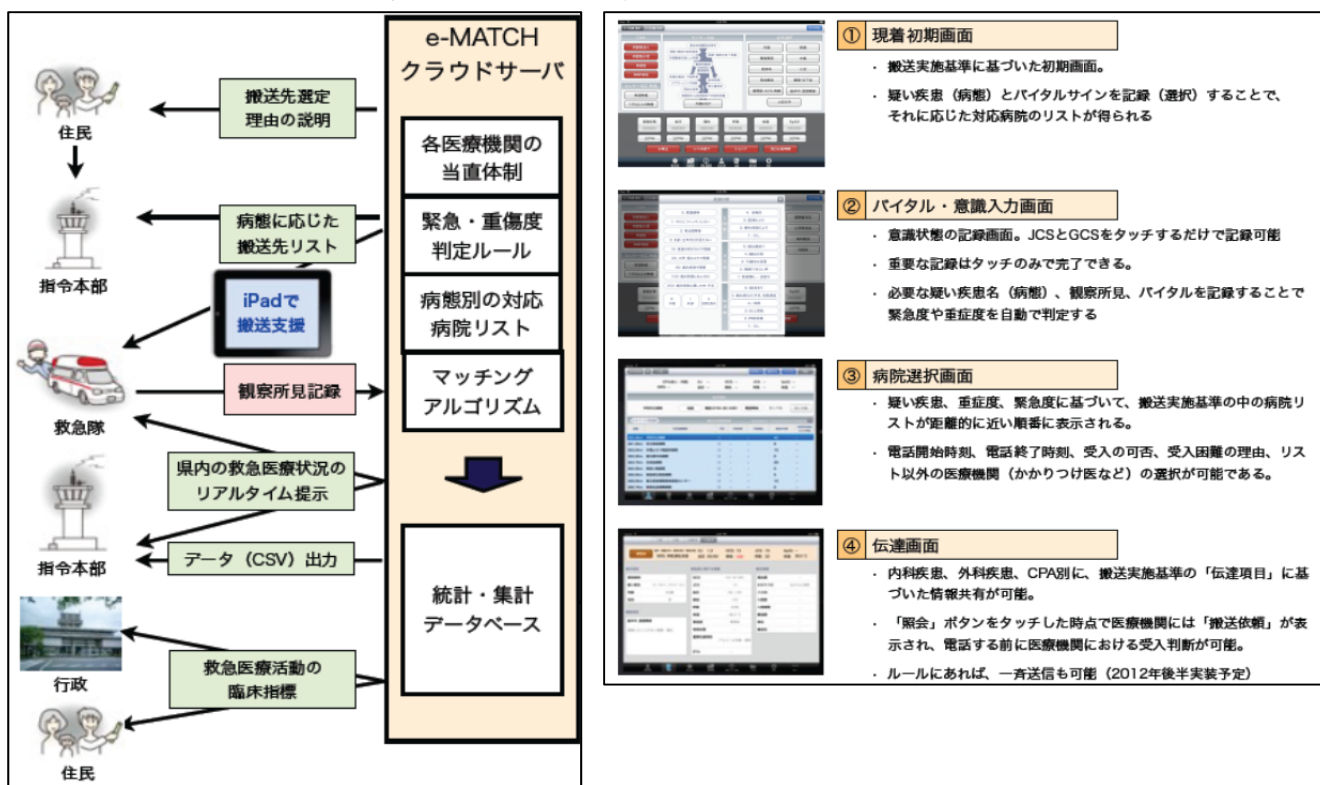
e-MATCH
クラウドサーバ

各医療機関の当直体制

緊急・重傷度判定ルール

病態別の対応病院リスト

マッチングアルゴリズム

統計・集計データベース

住民

搬送先選定理由の説明

指令本部

病態に応じた搬送先リスト

iPadで搬送支援

救急隊

観察所見記録

県内の救急医療状況のリアルタイム提示

指令本部

データ（CSV）出力

行政

救急医療活動の臨床指標

住民

① 現着初期画面

・ 搬送実施基準に基づいた初期画面。

・ 疑い疾患（病態）とバイタルサインを記録（選択）することで、それに応じた対応病院のリストが得られる

② バイタル・意識入力画面

・ 意識状態の記録画面。JCSとGCSをタッチするだけで記録可能

・ 重要な記録はタッチのみで完了できる。

・ 必要な疑い疾患名（病態）、観察所見、バイタルを記録することで緊急度や重症度を自動で判定する

③ 病院選択画面

・ 疑い疾患、重症度、緊急度に基づいて、搬送実施基準の中の病院リストが距離的に近い順番に表示される。

・ 電話開始時刻、電話終了時刻、受入の可否、受入困難の理由、リスト以外の医療機関（かかりつけ医など）の選択が可能である。

④ 伝達画面

・ 内科疾患、外科疾患、CPA別に、搬送実施基準の「伝達項目」に基づいた情報共有が可能。

・ 「照会」ボタンをタッチした時点で医療機関には「搬送依頼」が表示され、電話する前に医療機関における受入判断が可能。

・ ルールにあれば、一斉送信も可能（2012年後半実装予定）